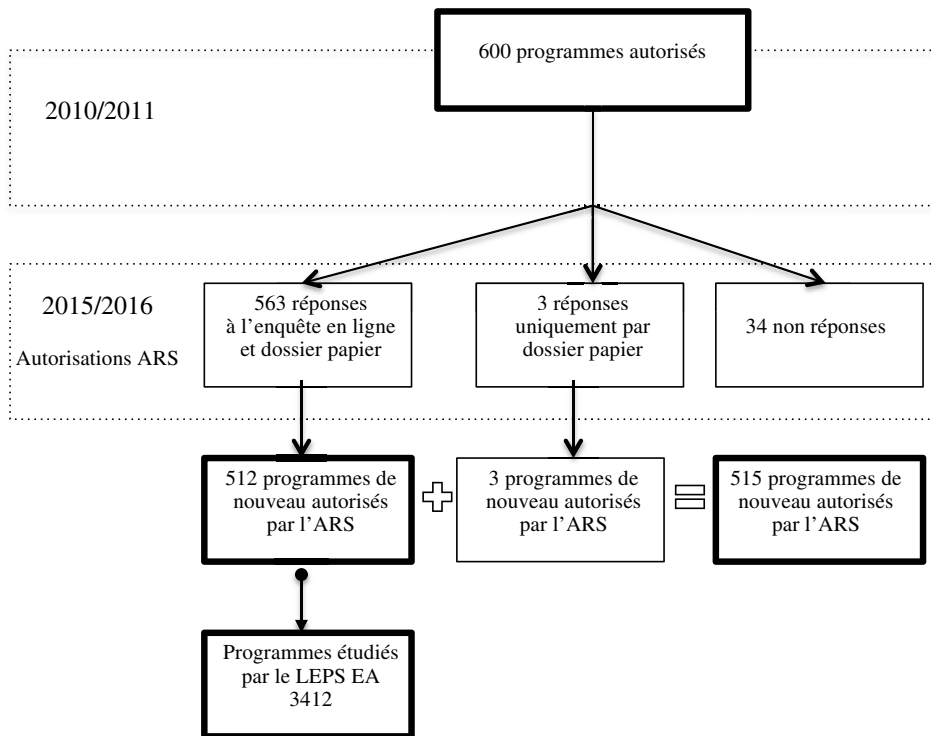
600 programmes autorisés

2010/2011

2015/2016

Autorisations ARS

563 réponses à l'enquête en ligne et dossier papier

3 réponses uniquement par dossier papier

34 non réponses

512 programmes de nouveau autorisés par l'ARS

3 programmes de nouveau autorisés par l'ARS

515 programmes de nouveau autorisés par l'ARS

Programmes étudiés par le LEPS EA 3412